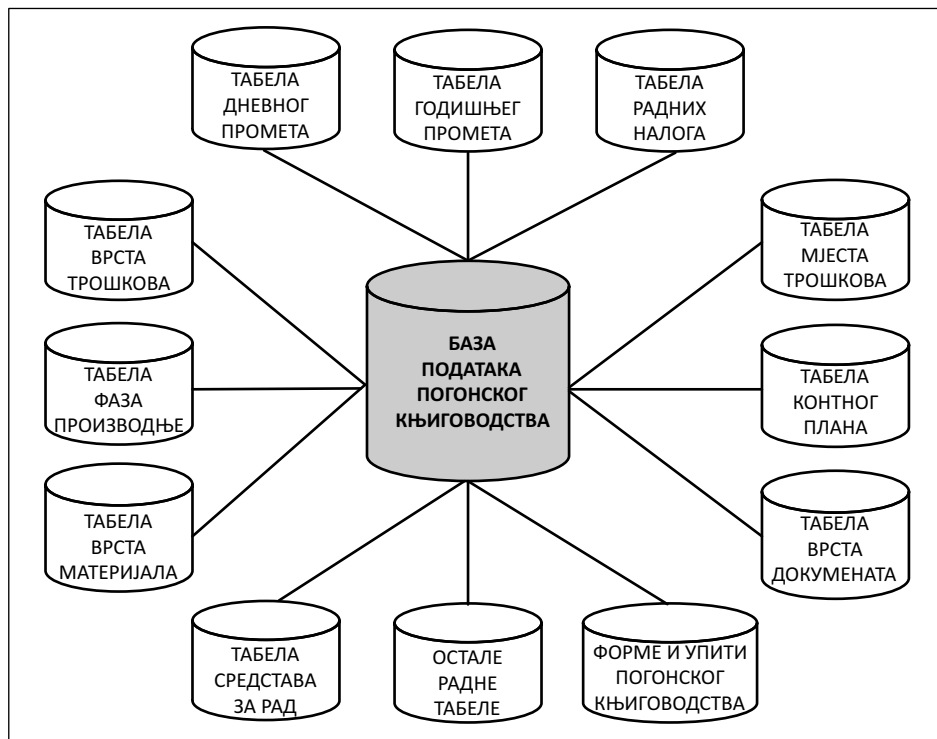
ТАБЕЛА ДНЕВНОГ ПРОМЕТА

ТАБЕЛА ГОДИШЊЕГ ПРОМЕТА

ТАБЕЛА РАДНИХ НАЛОГА

ТАБЕЛА ВРСТА ТРОШКОВА

ТАБЕЛА МЈЕСТА ТРОШКОВА

БАЗА ПОДАТАКА ПОГОНСКОГ КЊИГОВОДСТВА

ТАБЕЛА ФАЗА ПРОИЗВОДЊЕ

ТАБЕЛА КОНТНОГ ПЛАНА

ТАБЕЛА ВРСТА МАТЕРИЈАЛА

ТАБЕЛА ВРСТА ДОКУМЕНАТА

ТАБЕЛА СРЕДСТАВА ЗА РАД

ОСТАЛЕ РАДНЕ ТАБЕЛЕ

ФОРМЕ И УПИТИ ПОГОНСКОГ КЊИГОВОДСТВА